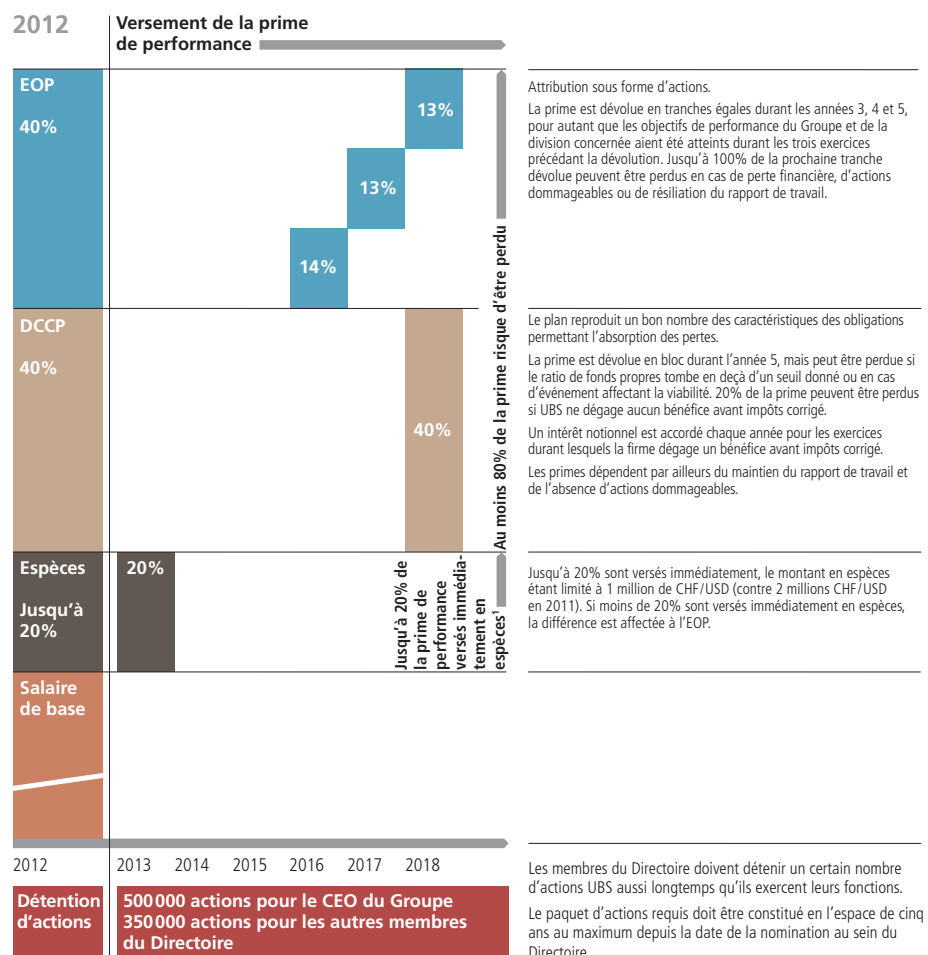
2012

Versement de la prime de performance

EOP

40%

13%

13%

14%

Au moins 80% de la prime risque d'être perdu

Attribution sous forme d'actions.

La prime est dévolue en tranches égales durant les années 3, 4 et 5, pour autant que les objectifs de performance du Groupe et de la division concernée aient été atteints durant les trois exercices précédant la dévolution. Jusqu'à 100% de la prochaine tranche dévolue peuvent être perdus en cas de perte financière, d'actions dommageables ou de résiliation du rapport de travail.

DCCP

40%

40%

Le plan reproduit un bon nombre des caractéristiques des obligations permettant l'absorption des pertes.

La prime est dévolue en bloc durant l'année 5, mais peut être perdue si le ratio de fonds propres tombe en deçà d'un seuil donné ou en cas d'événement affectant la viabilité. 20% de la prime peuvent être perdus si UBS ne dégage aucun bénéfice avant impôts corrigé.

Un intérêt notionnel est accordé chaque année pour les exercices durant lesquels la firme dégage un bénéfice avant impôts corrigé.

Les primes dépendent par ailleurs du maintien du rapport de travail et de l'absence d'actions dommageables.

Espèces

Jusqu'à 20%

20%

Jusqu'à 20% de la prime de performance versés immédiatement en espèces¹

Jusqu'à 20% sont versés immédiatement, le montant en espèces étant limité à 1 million de CHF/USD (contre 2 millions CHF/USD en 2011). Si moins de 20% sont versés immédiatement en espèces, la différence est affectée à l'EOP.

Salaire de base

2012 2013 2014 2015 2016 2017 2018

Les membres du Directoire doivent détenir un certain nombre d'actions UBS aussi longtemps qu'ils exercent leurs fonctions.

Le paquet d'actions requis doit être constitué en l'espace de cinq ans au maximum depuis la date de la nomination au sein du Directoire.

Détention d'actions

500 000 actions pour le CEO du Groupe
350 000 actions pour les autres membres du Directoire